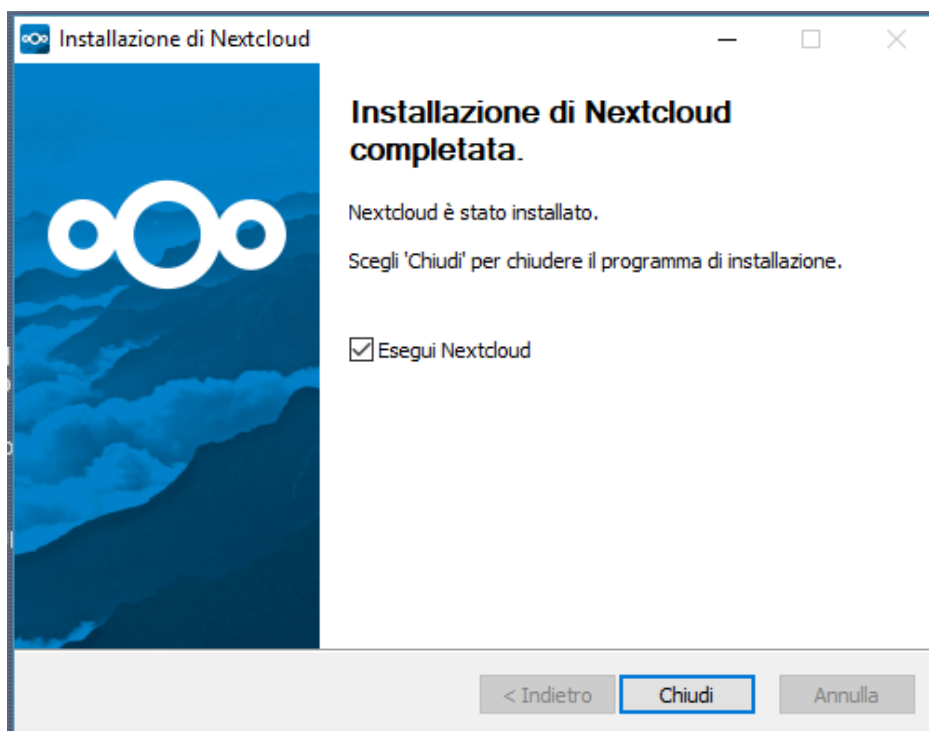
Installazione di Nextcloud

Installazione di Nextcloud completata.

Nextcloud è stato installato.

Scegli 'Chiudi' per chiudere il programma di installazione.

Esegui Nextcloud

< Indietro

Chiudi

Annulla